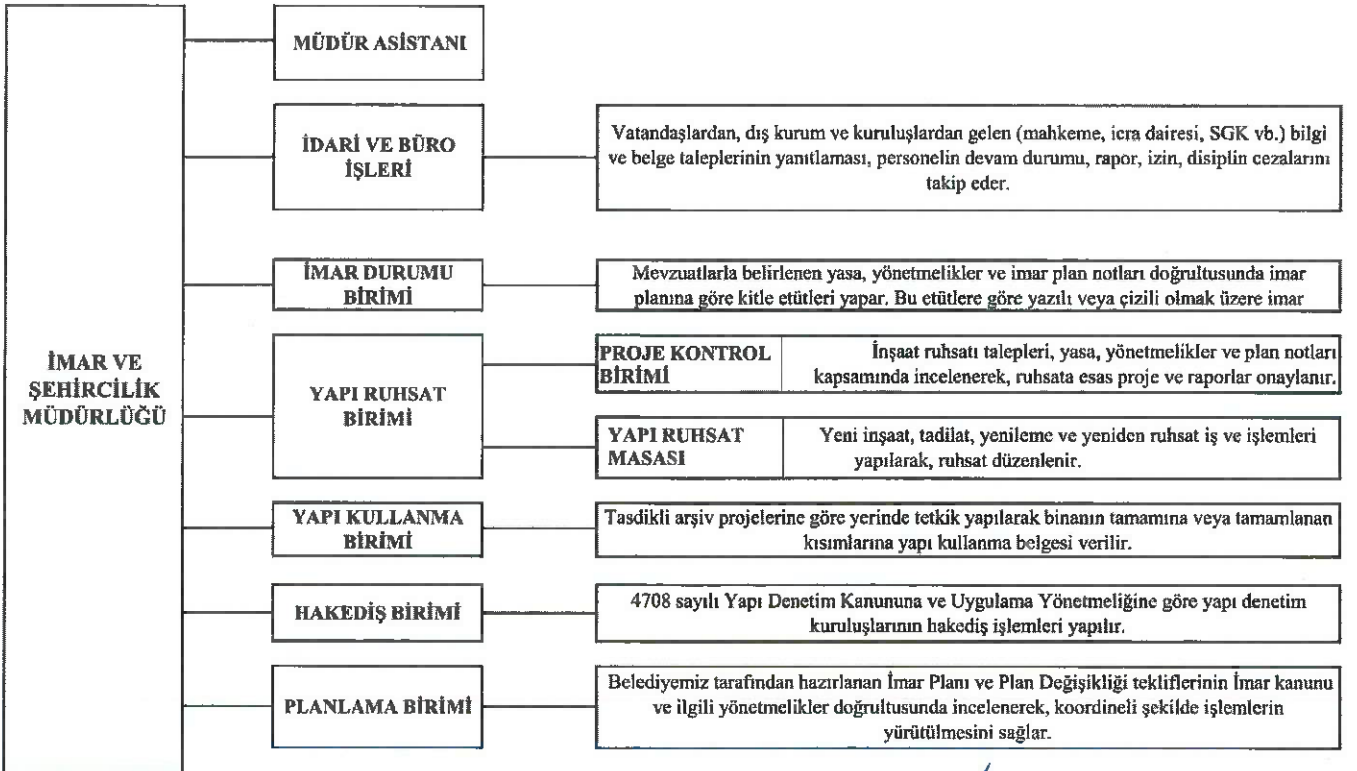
İMAR VE ŞEHİRCİLİK MÜDÜRLÜĞÜ

MÜDÜR ASİSTANI

İDARİ VE BÜRO İŞLERİ

Vatandaşlardan, dış kurum ve kuruluşlardan gelen (mahkeme, icra dairesi, SGK vb.) bilgi ve belge taleplerinin yanıtlaması, personelin devam durumu, rapor, izin, disiplin cezalarını takip eder.

İMAR DURUMU BİRİMİ

Mevzuatlarla belirlenen yasa, yönetmelikler ve imar plan notları doğrultusunda imar planına göre kitle etütleri yapar. Bu etütlere göre yazılı veya çizili olmak üzere imar

YAPI RUHSAT BİRİMİ

PROJE KONTROL BİRİMİ

İnşaat ruhsatı talepleri, yasa, yönetmelikler ve plan notları kapsamında incelenerek, ruhsata esas proje ve raporlar onaylanır.

YAPI RUHSAT MASASI

Yeni inşaat, tadilat, yenileme ve yeniden ruhsat iş ve işlemleri yapılarak, ruhsat düzenlenir.

YAPI KULLANMA BİRİMİ

Tasdikli arşiv projelerine göre yerinde tetkik yapılarak binanın tamamına veya tamamlanan kısımlarına yapı kullanma belgesi verilir.

HAKEDİŞ BİRİMİ

4708 sayılı Yapı Denetim Kanununa ve Uygulama Yönetmeliğine göre yapı denetim kuruluşlarının hakediş işlemleri yapılır.

PLANLAMA BİRİMİ

Belediyemiz tarafından hazırlanan İmar Planı ve Plan Değişikliği tekliflerinin İmar kanunu ve ilgili yönetmelikler doğrultusunda incelenerek, koordineli şekilde işlemlerin yürütülmesini sağlar.